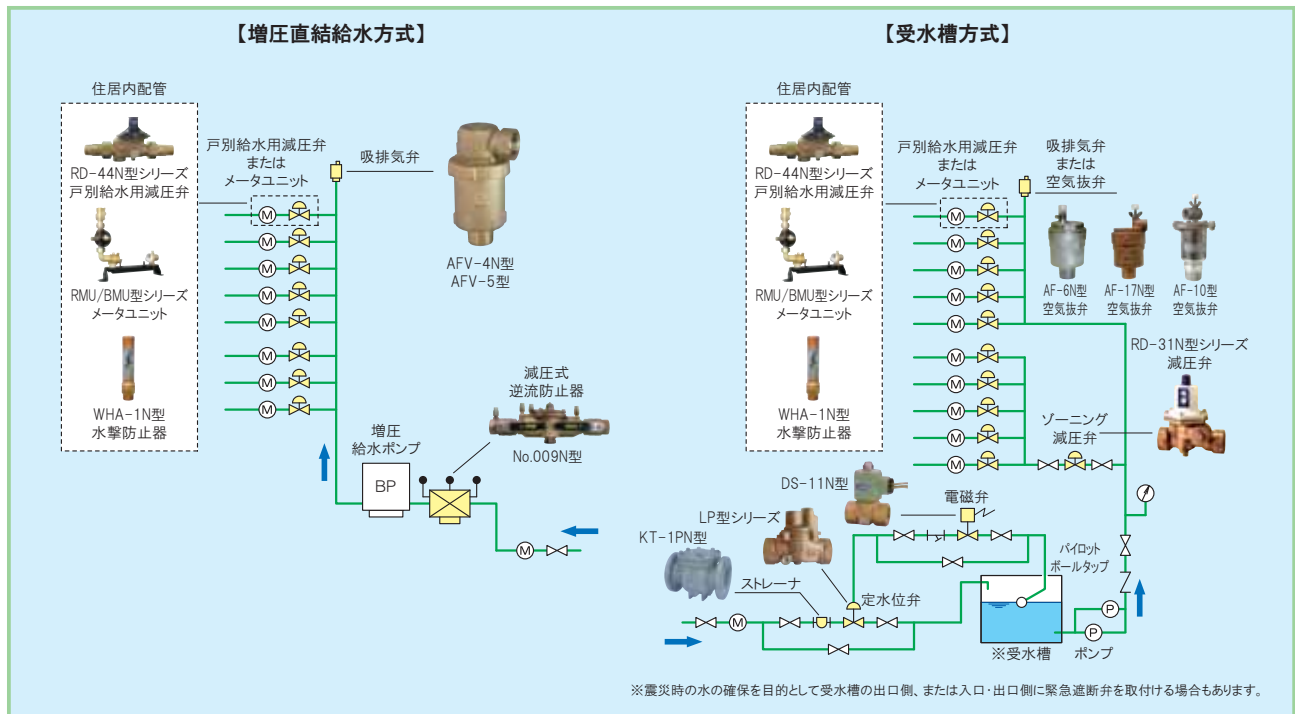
【増圧直結給水方式】

住居内配管

RD-44N型シリーズ
戸別給水用減圧弁

RMU/BMU型シリーズ
メータユニット

WHA-1N型
水撃防止器

戸別給水用減圧弁
または
メータユニット

M

吸排気弁

AFV-4N型
AFV-5型

減圧式
逆流防止器

No.009N型

増圧
給水ポンプ

BP

【受水槽方式】

住居内配管

RD-44N型シリーズ
戸別給水用減圧弁

RMU/BMU型シリーズ
メータユニット

WHA-1N型
水撃防止器

戸別給水用減圧弁
または
メータユニット

吸排気弁
または
空気抜弁

AF-6N型
空気抜弁

AF-17N型
空気抜弁

AF-10型
空気抜弁

RD-31N型シリーズ
減圧弁

ゾーニング
減圧弁

DS-11N型

電磁弁

LP型シリーズ

KT-1PN型

ストレーナ

定水位弁

パイロット
ボールタップ

P

※受水槽

ポンプ

※震災時の水の確保を目的として受水槽の出口側、または入口･出口側に緊急遮断弁を取付ける場合もあります。